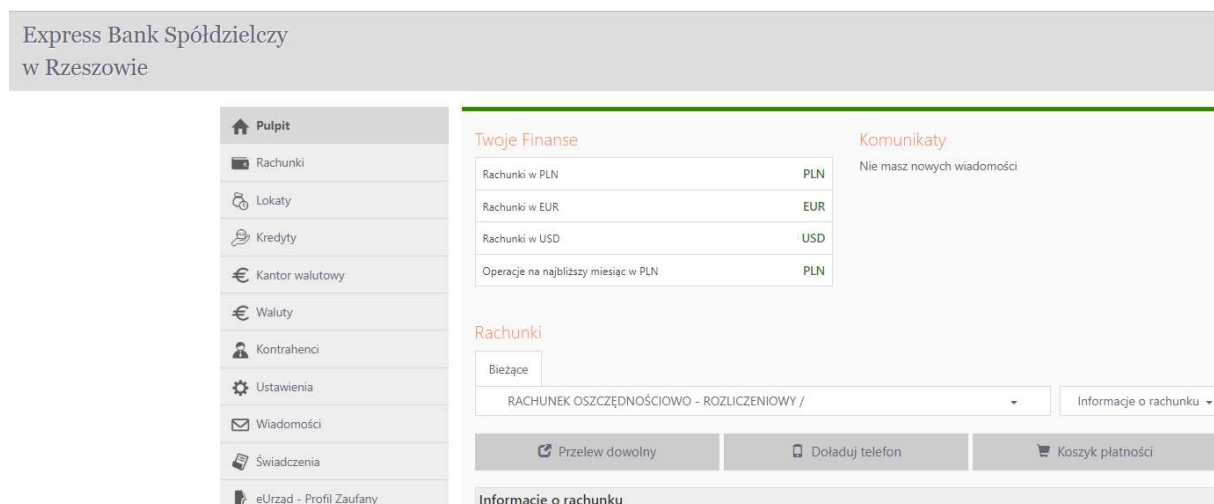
Express Bank Spółdzielczy
w Rzeszowie

Pulpit
Rachunki
Lokaty
Kredyty
Kantor walutowy
Waluty
Kontrahenci
Ustawienia
Wiadomości
Świadczenia
eUrząd - Profil Zaufany

Twoje Finanse

| Rachunki w PLN | PLN |
|---|---|
| Rachunki w EUR | EUR |
| Rachunki w USD | USD |
| Operacje na najbliższy miesiąc w PLN | PLN |

Komunikaty
Nie masz nowych wiadomości

Rachunki
Bieżące
RACHUNEK OSZCZĘDNOŚCIOWO - ROZLICZENIOWY /
Informacje o rachunku

Przelew dowolny
Doładuj telefon
Koszyk płatności

Informacje o rachunku